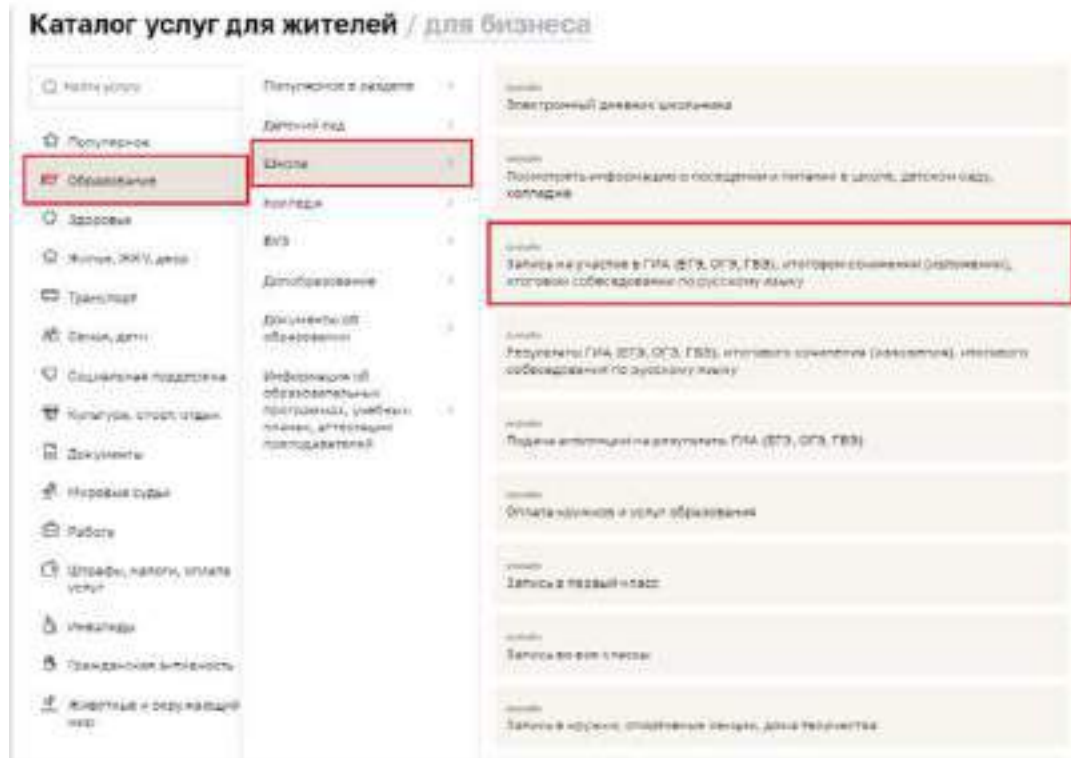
Каталог услуг для жителей / для бизнеса

Найти услугу

Популярное
Образование
Здоровье
Жилье, ЖКУ, двор
Транспорт
Семья, дети
Социальная поддержка
Культура, спорт, отдых
Документы
Мировые суды
Работа
Штрафы, налоги, оплата услуг
Инвалиды
Гражданская активность
Животные и окружающий мир

Популярное в разделе
Детский сад
Школа
Колледж
ВУЗ
Дополобразование
Документы об образовании
Информация об образовательных программах, учебных планах, аттестации преподавателей

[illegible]
Электронный дневник школьника

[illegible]
Посмотреть информацию о посещении и питании в школе, детском саду, колледже

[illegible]
Запись на участие в ГИА (ЕГЭ, ОГЭ, ГВЭ), итоговом сочинении (изложении), итоговом собеседовании по русскому языку

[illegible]
Результаты ГИА (ЕГЭ, ОГЭ, ГВЭ), итогового сочинения (изложения), итогового собеседования по русскому языку

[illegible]
Подача апелляции на результаты ГИА (ЕГЭ, ОГЭ, ГВЭ)

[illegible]
Оплата кружков и услуг образования

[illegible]
Запись в первый класс

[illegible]
Запись во все классы

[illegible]
Запись в кружки, спортивные секции, дома творчества